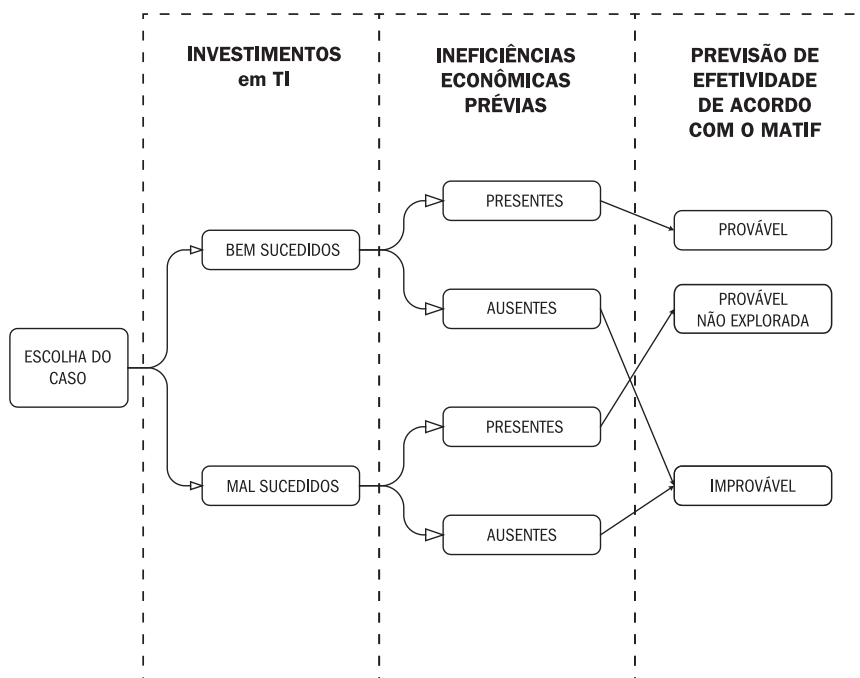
INVESTIMENTOS em TI

INEFICIÊNCIAS ECONÔMICAS PRÉVIAS

PREVISÃO DE EFETIVIDADE DE ACORDO COM O MATIF

ESCOLHA DO CASO

BEM SUCEDIDOS

MAL SUCEDIDOS

PRESENTES

AUSENTES

PRESENTES

AUSENTES

PROVÁVEL

PROVÁVEL NÃO EXPLORADA

IMPROVÁVEL